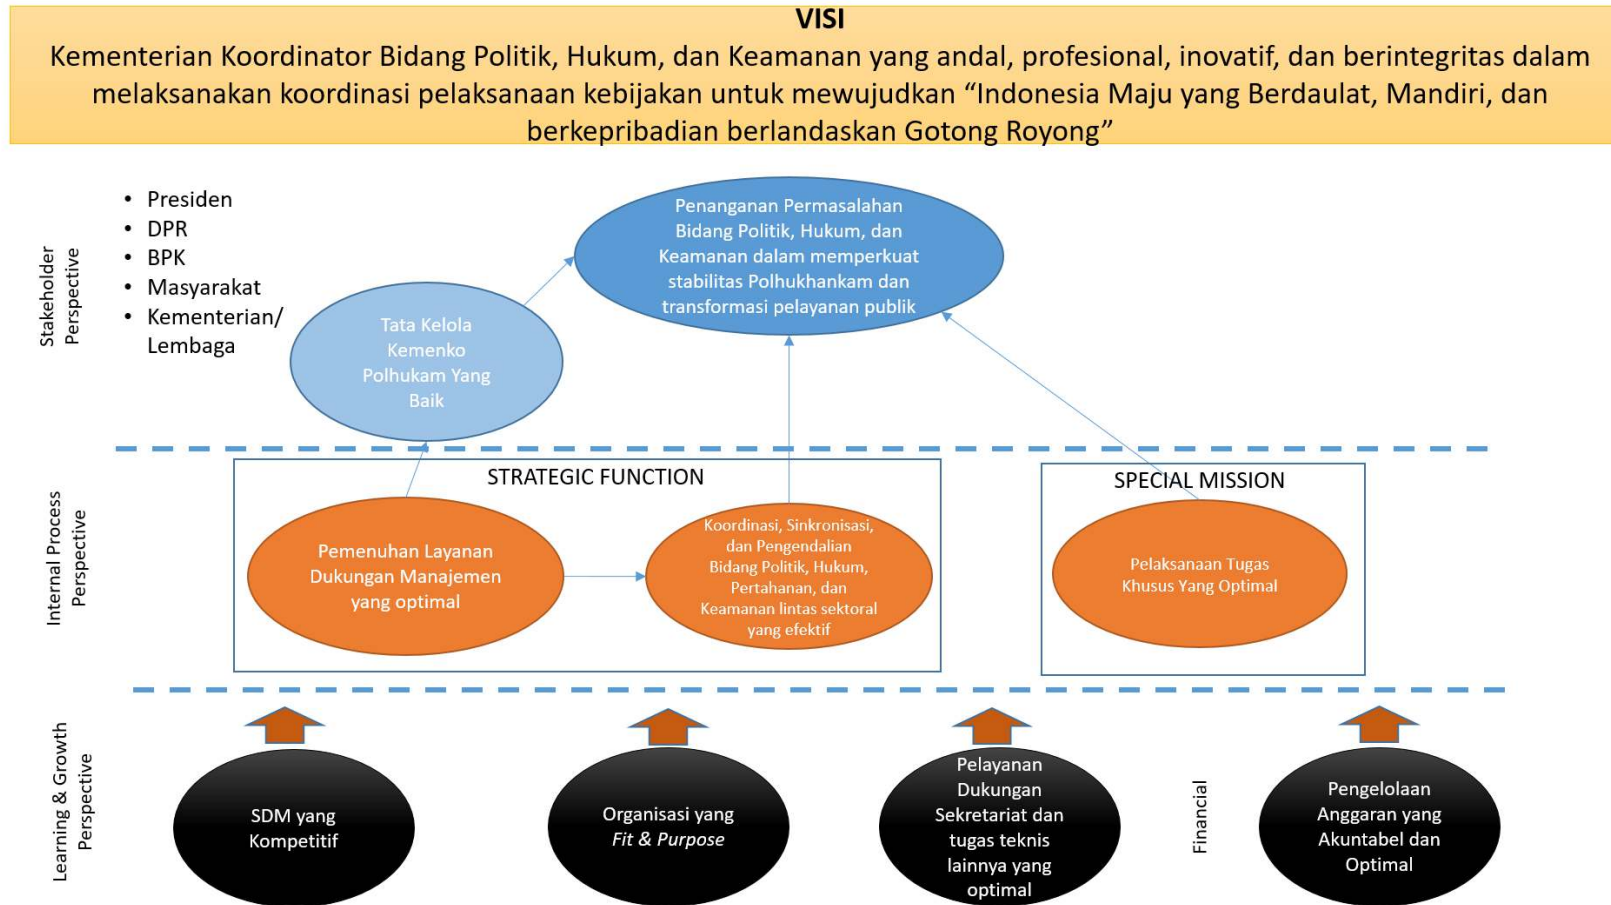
VISI

Kementerian Koordinator Bidang Politik, Hukum, dan Keamanan yang andal, profesional, inovatif, dan berintegritas dalam melaksanakan koordinasi pelaksanaan kebijakan untuk mewujudkan “Indonesia Maju yang Berdaulat, Mandiri, dan berkepribadian berlandaskan Gotong Royong”

Stakeholder Perspective

- Presiden
- DPR
- BPK
- Masyarakat
- Kementerian/ Lembaga

Penanganan Permasalahan Bidang Politik, Hukum, dan Keamanan dalam memperkuat stabilitas Polhukhankam dan transformasi pelayanan publik

Tata Kelola Kemenko Polhukam Yang Baik

Internal Process Perspective

STRATEGIC FUNCTION

Pemenuhan Layanan Dukungan Manajemen yang optimal

Koordinasi, Sinkronisasi, dan Pengendalian Bidang Politik, Hukum, Pertahanan, dan Keamanan lintas sektoral yang efektif

SPECIAL MISSION

Pelaksanaan Tugas Khusus Yang Optimal

Learning & Growth Perspective

SDM yang Kompetitif

Organisasi yang *Fit & Purpose*

Pelayanan Dukungan Sekretariat dan tugas teknis lainnya yang optimal

Financial

Pengelolaan Anggaran yang Akuntabel dan Optimal